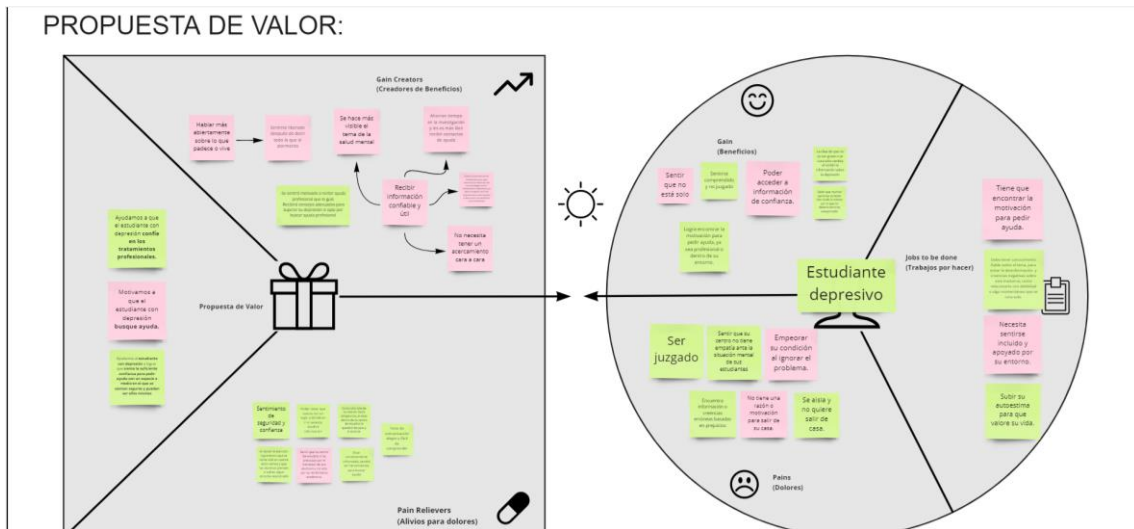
PROPUESTA DE VALOR:

Gain Creators
(Creadores de Beneficios)

Hablar más abiertamente sobre lo que padece o vive

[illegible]

Se hace más visible el tema de la salud mental

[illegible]

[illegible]

Recibir información confiable y útil

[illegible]

No necesita tener un acercamiento cara a cara

Ayudamos a que el estudiante con depresión confíe en los tratamientos profesionales.

Motivamos a que el estudiante con depresión busque ayuda.

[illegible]

Propuesta de Valor

Sentimiento de seguridad y confianza

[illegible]

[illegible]

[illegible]

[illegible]

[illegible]

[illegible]

Pain Relievers
(Alivios para dolores)

Gain
(Beneficios)

Sentir que no está solo

Sentirse comprendido y no juzgado

Poder acceder a información de confianza.

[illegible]

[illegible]

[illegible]

Estudiante depresivo

Jobs to be done
(Trabajos por hacer)

Tiene que encontrar la motivación para pedir ayuda.

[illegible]

Necesita sentirse incluido y apoyado por su entorno.

Subir su autoestima para que valore su vida.

Ser juzgado

Sentir que su centro no tiene empatía ante la situación mental de sus estudiantes

Empeorar su condición al ignorar el problema.

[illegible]

No tiene una razón o motivación para salir de su casa.

Se aísla y no quiere salir de casa.

Pains
(Dolores)